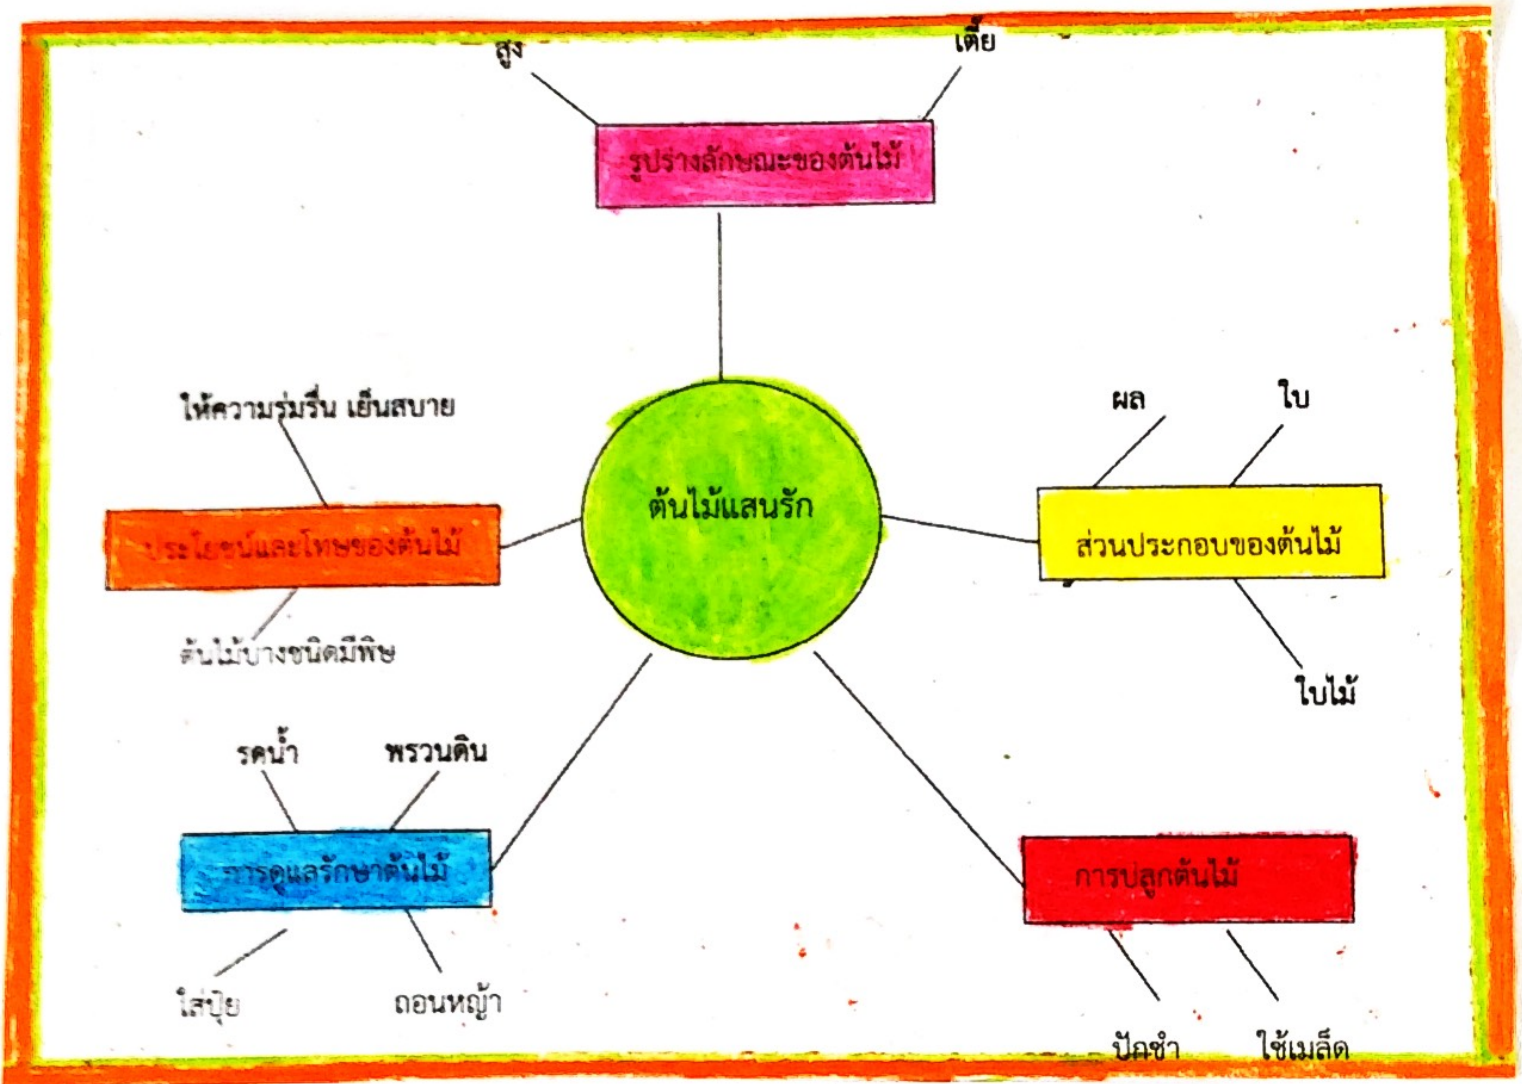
สูง

เตี้ย

รูปร่างลักษณะของต้นไม้

ให้ความร่มรื่น เย็นสบาย

ประโยชน์และโทษของต้นไม้

ต้นไม้บางชนิดมีพิษ

ต้นไม้แสนรัก

ผล

ใบ

ส่วนประกอบของต้นไม้

ใบไม้

รดน้ำ

พรวนดิน

การดูแลรักษาต้นไม้

ใส่ปุ๋ย

ถอนหญ้า

การปลูกต้นไม้

ปักชำ

ใช้เมล็ด